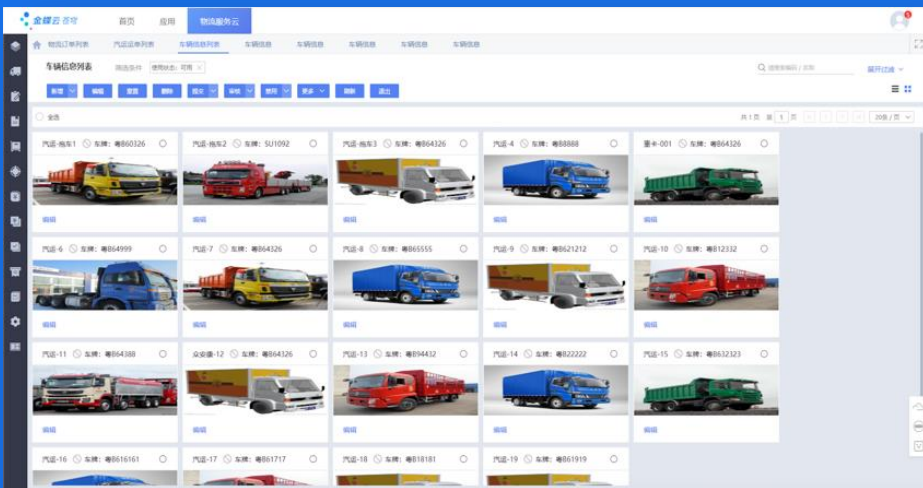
金蝶云 苍穹 首页 应用 物流服务云

物流订单列表 汽运运单列表 车辆信息列表 车辆信息 车辆信息 车辆信息 车辆信息 车辆信息

车辆信息列表 筛选条件 使用状态：可用 ×

搜索编码 / 名称 展开过滤

新增 编辑 重置 删除 提交 审核 禁用 更多 刷新 退出

全选 共 1 页 第 1 页 20条 / 页

汽运-拖车1 车牌：粤B60326 编辑
汽运-拖车2 车牌：SU1092 编辑
汽运-拖车3 车牌：粤B64326 编辑
汽运-4 车牌：粤B8888 编辑
重卡-001 车牌：粤B64326 编辑
汽运-6 车牌：粤B64999 编辑
汽运-7 车牌：粤B64326 编辑
汽运-8 车牌：粤B65555 编辑
汽运-9 车牌：粤B621212 编辑
汽运-10 车牌：粤B12332 编辑
汽运-11 车牌：粤B64388 编辑
众安德-12 车牌：粤B64326 编辑
汽运-13 车牌：粤B94432 编辑
汽运-14 车牌：粤B22222 编辑
汽运-15 车牌：粤B632323 编辑
汽运-16 车牌：粤B616161
汽运-17 车牌：粤B61717
汽运-18 车牌：粤B18181
汽运-19 车牌：粤B61919